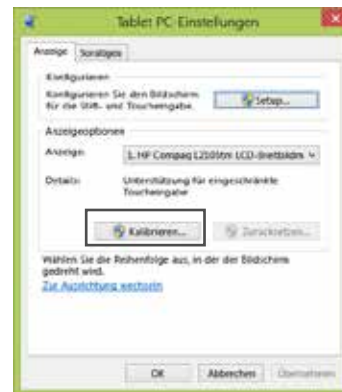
Tablet PC-Einstellungen

Anzeige | Sonstiges

Konfigurieren

Konfigurieren Sie den Bildschirm für die Stift- und Toucheingabe.

Setup...

Anzeigeoptionen

Anzeige: 1. HP Compaq L2105tm LCD-Breitbildm

Details: Unterstützung für eingeschränkte Toucheingabe

Kalibrieren...

Zurücksetzen...

Wählen Sie die Reihenfolge aus, in der der Bildschirm gedreht wird.

Zur Ausrichtung wechseln

OK | Abbrechen | Übernehmen